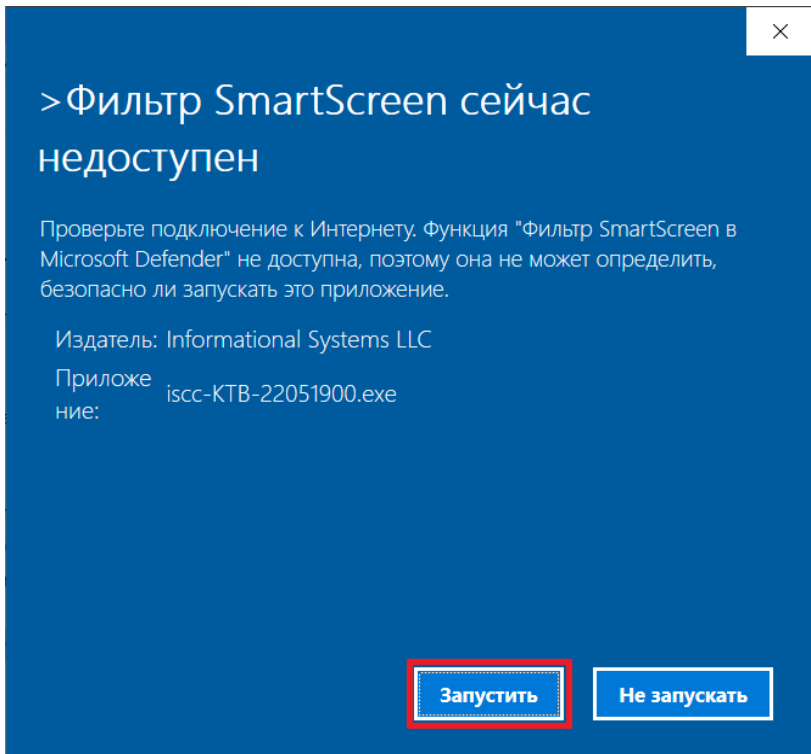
×

>Фильтр SmartScreen сейчас недоступен

Проверьте подключение к Интернету. Функция "Фильтр SmartScreen в Microsoft Defender" не доступна, поэтому она не может определить, безопасно ли запускать это приложение.

Издатель: Informational Systems LLC

Приложение: iscc-KTB-22051900.exe

Запустить

Не запускать